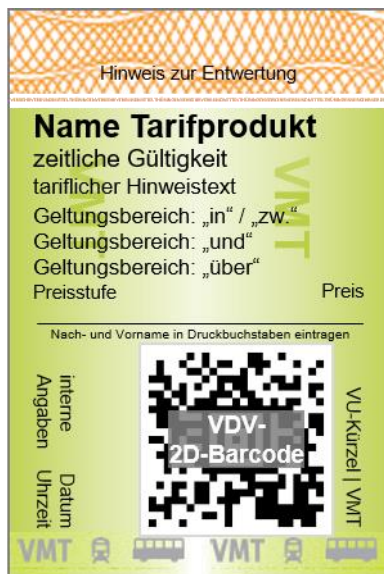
Hinweis zur Entwertung

Name Tarifprodukt
zeitliche Gültigkeit
tariflicher Hinweistext
Geltungsbereich: „in“ / „zw.“
Geltungsbereich: „und“
Geltungsbereich: „über“
Preisstufe Preis

VMT

Nach- und Vorname in Druckbuchstaben eintragen

interne Angaben

Datum Uhrzeit

VDV-2D-Barcode

VU-Kürzel | VMT

VMT VMT